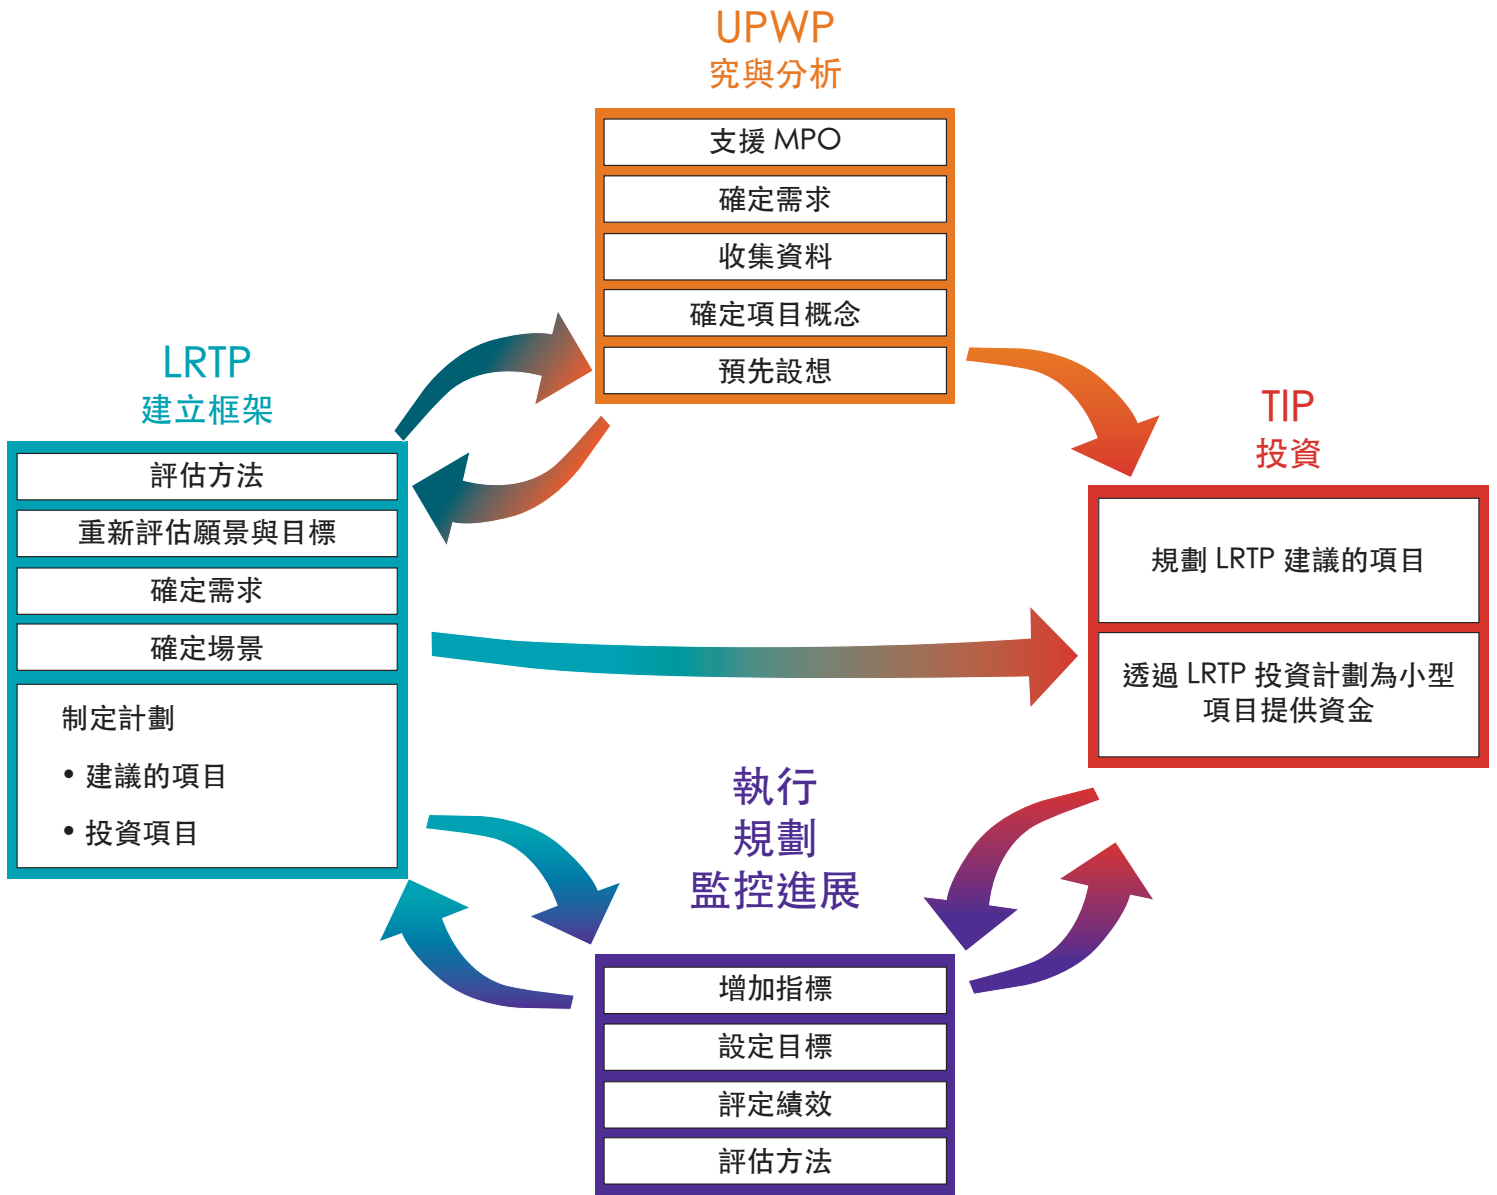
UPWP
究與分析

支援 MPO

確定需求

收集資料

確定項目概念

預先設想

LRTP
建立框架

評估方法

重新評估願景與目標

確定需求

確定場景

制定計劃

• 建議的項目

• 投資項目

TIP
投資

規劃 LRTP 建議的項目

透過 LRTP 投資計劃為小型項目提供資金

執行
規劃
監控進展

增加指標

設定目標

評定績效

評估方法